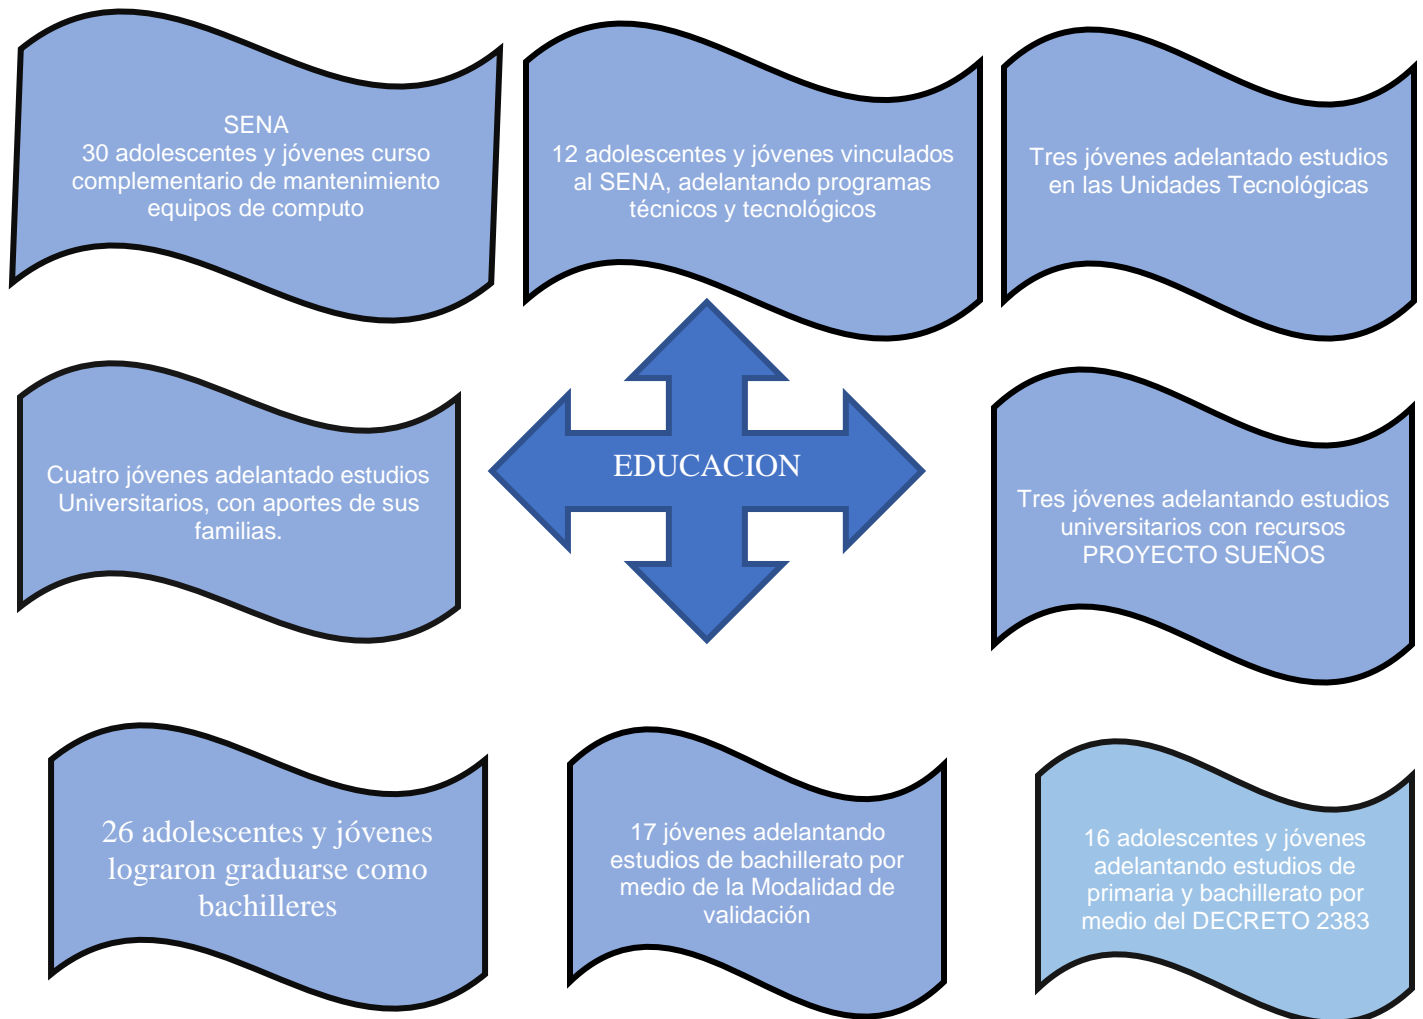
SENA
30 adolescentes y jóvenes curso complementario de mantenimiento equipos de computo

12 adolescentes y jóvenes vinculados al SENA, adelantando programas técnicos y tecnológicos

Tres jóvenes adelantado estudios en las Unidades Tecnológicas

Cuatro jóvenes adelantado estudios Universitarios, con aportes de sus familias.

EDUCACION

Tres jóvenes adelantando estudios universitarios con recursos PROYECTO SUEÑOS

26 adolescentes y jóvenes lograron graduarse como bachilleres

17 jóvenes adelantando estudios de bachillerato por medio de la Modalidad de validación

16 adolescentes y jóvenes adelantando estudios de primaria y bachillerato por medio del DECRETO 2383